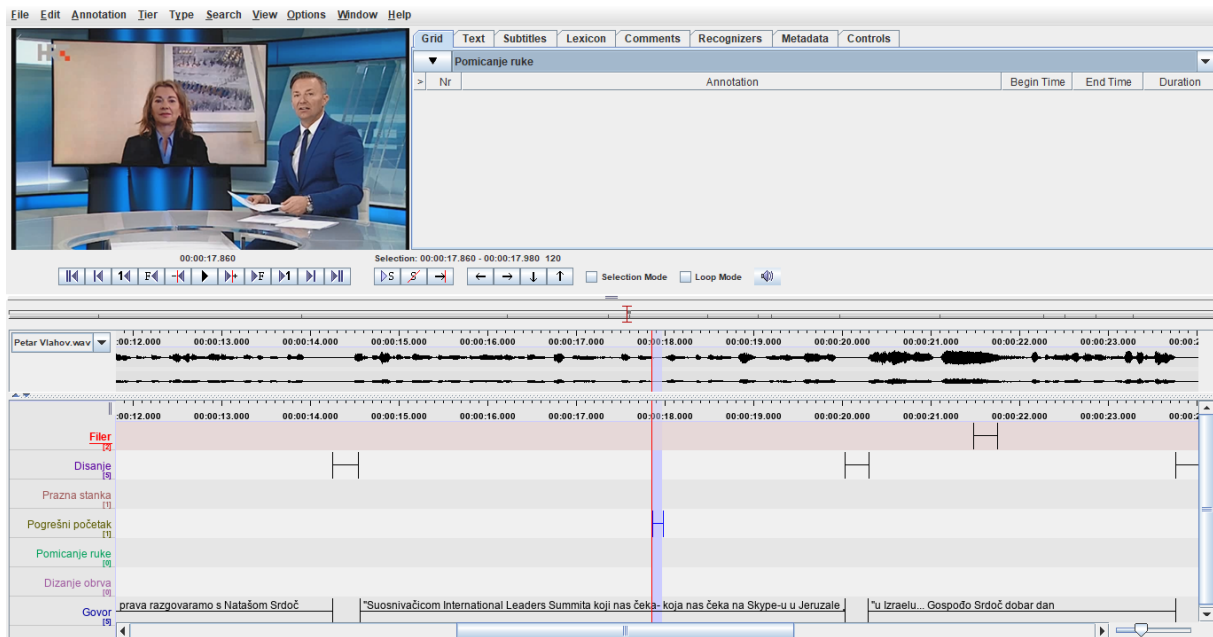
File Edit Annotation Tier Type Search View Options Window Help

Grid | Text | Subtitles | Lexicon | Comments | Recognizers | Metadata | Controls

Pomicanje ruke

| > | Nr | Annotation | Begin Time | End Time | Duration |
|---|---|---|---|---|---|

00:00:17.860

Selection: 00:00:17.860 - 00:00:17.980 120

Selection Mode Loop Mode

Petar Vlahov.wav

:00:12.000 00:00:13.000 00:00:14.000 00:00:15.000 00:00:16.000 00:00:17.000 00:00:18.000 00:00:19.000 00:00:20.000 00:00:21.000 00:00:22.000 00:00:23.000 00:00:

:00:12.000 00:00:13.000 00:00:14.000 00:00:15.000 00:00:16.000 00:00:17.000 00:00:18.000 00:00:19.000 00:00:20.000 00:00:21.000 00:00:22.000 00:00:23.000 00:00:2

Filer [2]

Disanje [5]

Prazna stanka [1]

Pogrešni početak [1]

Pomicanje ruke [0]

Dizanje obrva [0]

Govor [5]

prava razgovaramo s Natašom Srdoč

"Suosnivačicom International Leaders Summita koji nas čeka- koja nas čeka na Skype-u u Jeruzale

"u Izraelu... Gospođo Srdoč dobar dan